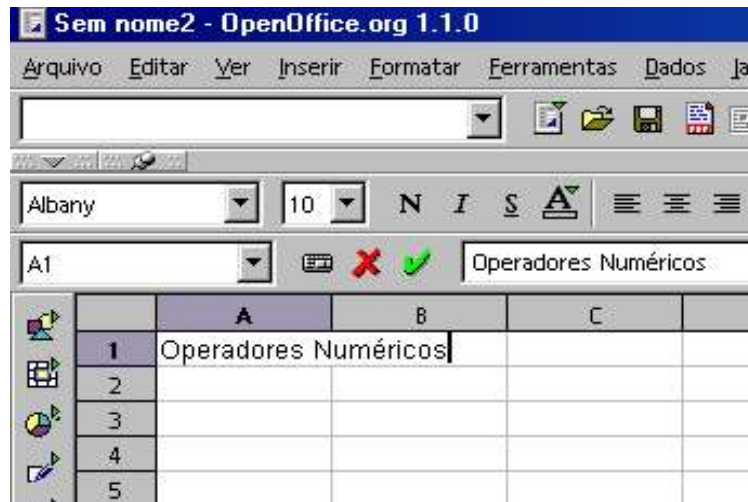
Sem nome2 - OpenOffice.org 1.1.0

Arquivo Editar Ver Inserir Formatar Ferramentas Dados Ja

Albany 10 N I S A

A1 Operadores Numéricos

| | A | B | C |
|---|---|---|---|
| 1 | Operadores Numéricos | | |
| 2 | | | |
| 3 | | | |
| 4 | | | |
| 5 | | | |